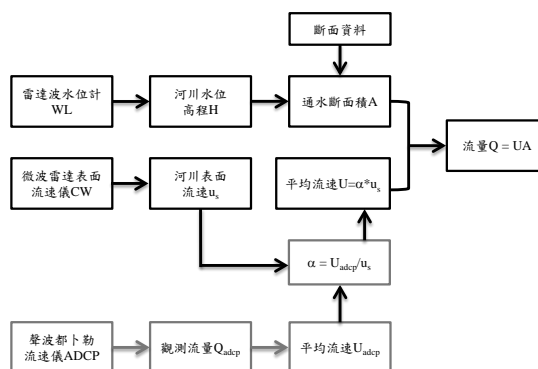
斷面資料

雷達波水位計 WL

河川水位 高程H

通水斷面積A

流量Q = UA

微波雷達表面 流速儀CW

河川表面 流速$u_s$

平均流速$U=\alpha * u_s$

$\alpha = U_{adcp}/u_s$

聲波都卜勒 流速儀ADCP

觀測流量$Q_{adcp}$

平均流速$U_{adcp}$